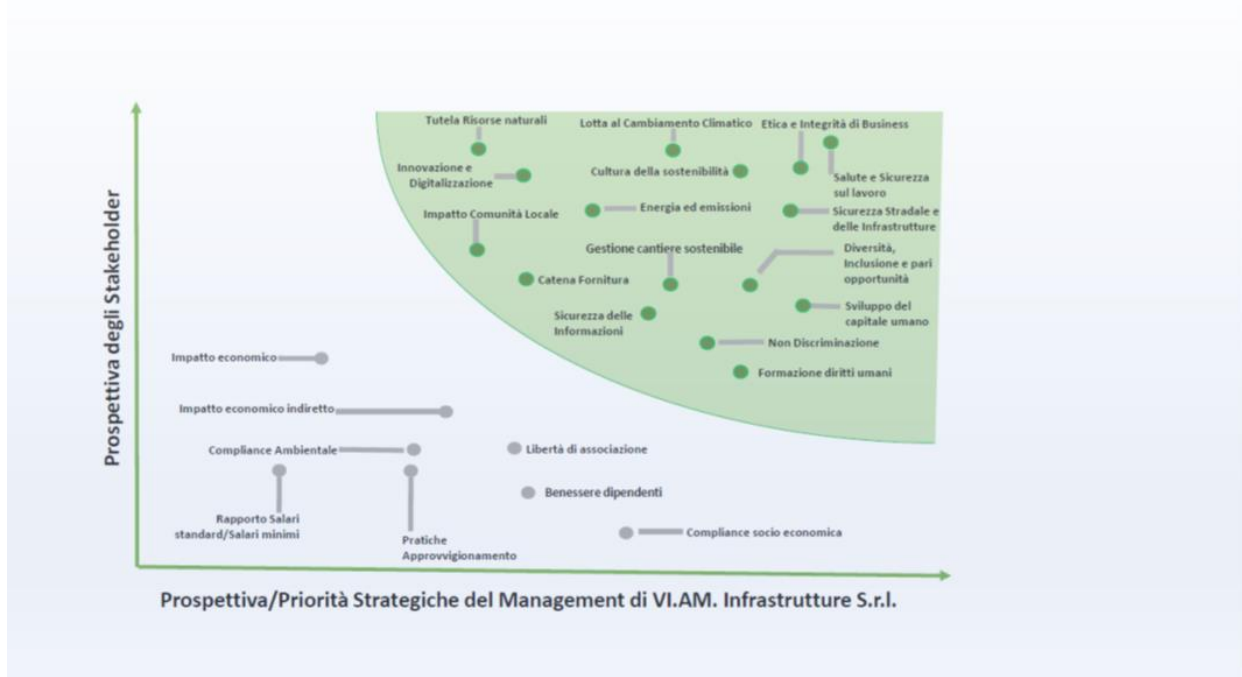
Prospettiva degli Stakeholder

Tutela Risorse naturali
Lotta al Cambiamento Climatico
Etica e Integrità di Business
Innovazione e Digitalizzazione
Cultura della sostenibilità
Salute e Sicurezza sul lavoro
Impatto Comunità Locale
Energia ed emissioni
Sicurezza Stradale e delle Infrastrutture
Gestione cantiere sostenibile
Diversità, Inclusione e pari opportunità
Catena Fornitura
Sviluppo del capitale umano
Sicurezza delle Informazioni
Non Discriminazione
Formazione diritti umani

Impatto economico
Impatto economico indiretto
Compliance Ambientale
Libertà di associazione
Benessere dipendenti
Rapporto Salari standard/Salari minimi
Pratiche Approvvigionamento
Compliance socio economica

Prospettiva/Priorità Strategiche del Management di VI.AM. Infrastrutture S.r.l.